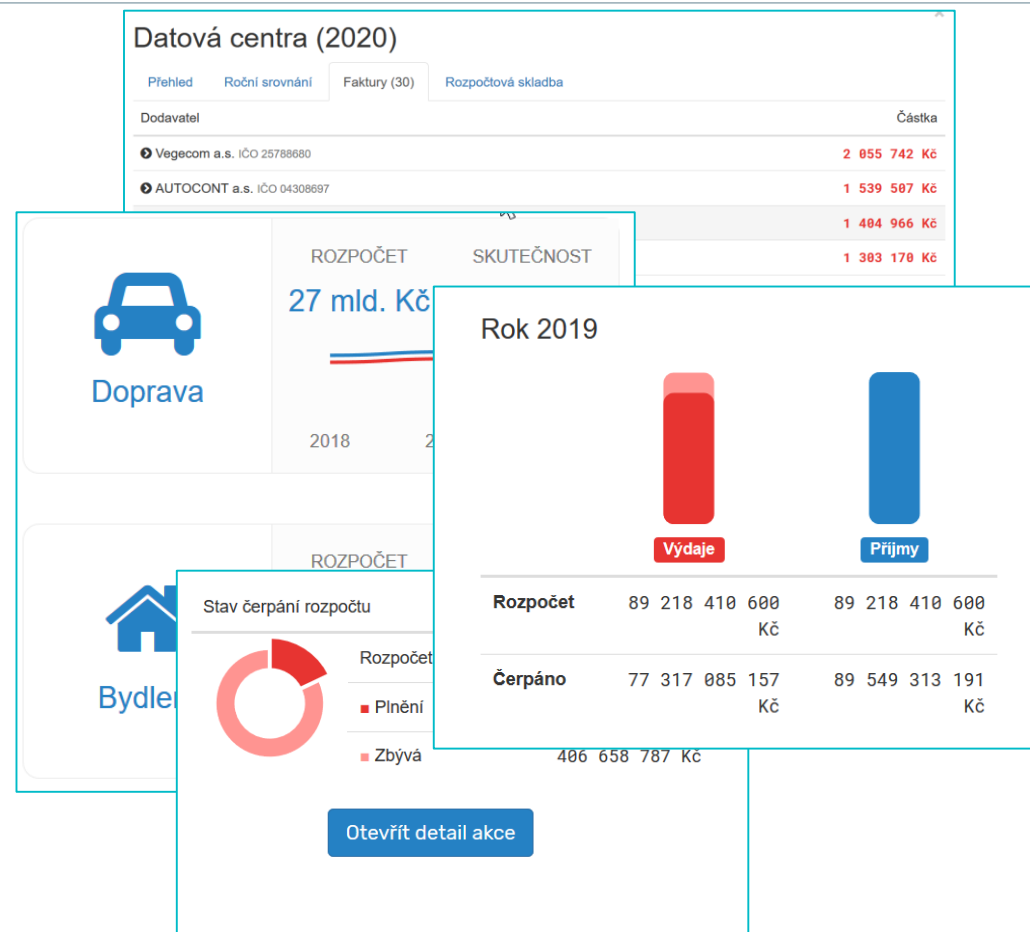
Datová centra (2020)

Přehled | Roční srovnání | Faktury (30) | Rozpočtová skladba

| Dodavatel | Částka |
|---|---|
| Vegecom a.s. IČO 25788680 | 2 055 742 Kč |
| AUTOCONT a.s. IČO 04308697 | 1 539 507 Kč |
| | 1 404 966 Kč |
| | 1 303 170 Kč |

Doprava

ROZPOČET SKUTEČNOST

27 mld. Kč

2018 2

Bydle

ROZPOČET

Rok 2019

Výdaje Příjmy

| | | |
|---|---|---|
| Rozpočet | 89 218 410 600 Kč | 89 218 410 600 Kč |
| Čerpáno | 77 317 085 157 Kč | 89 549 313 191 Kč |

Stav čerpání rozpočtu

Rozpočet

Plnění

Zbývá 406 658 787 Kč

Otevřít detail akce